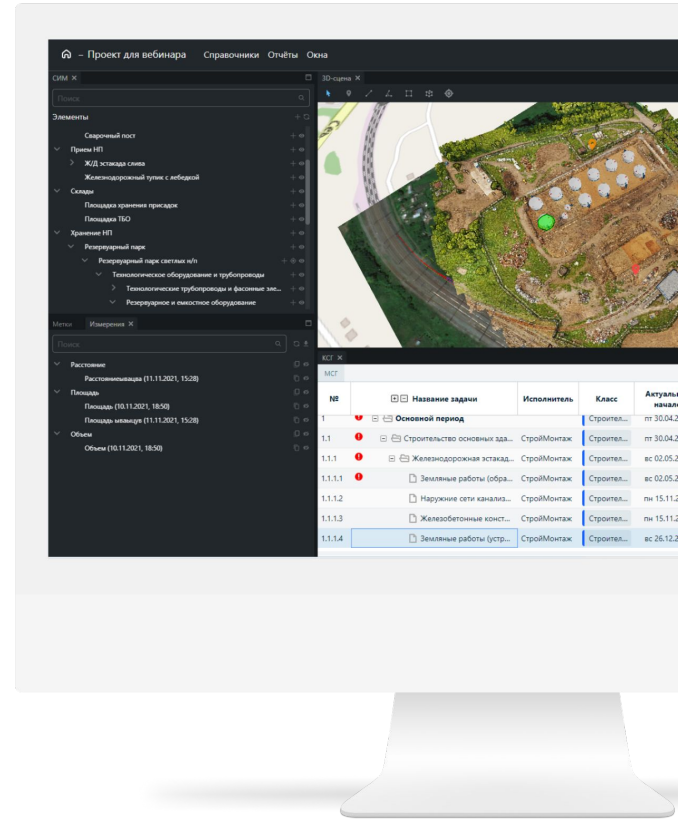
– Проект для вебинара Справочники Отчёты Окна

СИМ ×

Поиск

Элементы

Сварочный пост
Прием НП
Ж/Д эстакада слива
Железнодорожный тупик с лебедкой
Склады
Площадка хранения присадок
Площадка ТБО
Хранение НП
Резервуарный парк
Резервуарный парк светлых н/п
Технологическое оборудование и трубопроводы
Технологические трубопроводы и фасонные эле...
Резервуарное и емкостное оборудование

Метки Измерения ×

Поиск

Расстояние
Расстояниеываыа (11.11.2021, 15:28)
Площадь
Площадь (10.11.2021, 18:50)
Площадь ываыук (11.11.2021, 15:28)
Объем
Объем (10.11.2021, 18:50)

3D-сцена ×

КСГ ×

МСГ

| № | | Название задачи | Исполнитель | Класс | Актуаль начало |
|---|---|---|---|---|---|
| 1 | ! | Основной период | | | пт 30.04.2 |
| 1.1 | ! | Строительство основных зда... | СтройМонтаж | Строител... | пт 30.04.2 |
| 1.1.1 | ! | Железнодорожная эстакад... | СтройМонтаж | Строител... | вс 02.05.2 |
| 1.1.1.1 | ! | Земляные работы (обра... | СтройМонтаж | Строител... | вс 02.05.2 |
| 1.1.1.2 | | Наружние сети канализ... | СтройМонтаж | Строител... | пн 15.11.2 |
| 1.1.1.3 | | Железобетонные конст... | СтройМонтаж | Строител... | пн 15.11.2 |
| 1.1.1.4 | | Земляные работы (устр... | СтройМонтаж | Строител... | вс 26.12.2 |